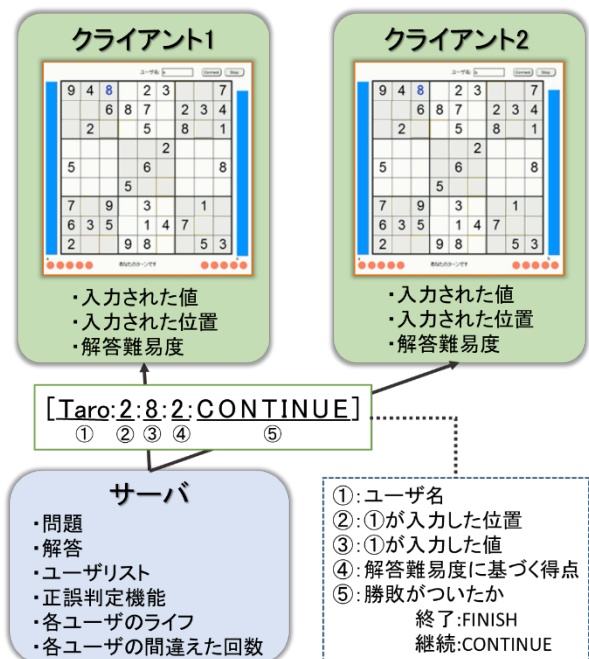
クライアント1

ユーザ名 Connect Stop

| 9 | 4 | 8 |  | 2 | 3 |  |  | 7 |
|---|---|---|---|---|---|---|---|---|
|  |  |  | 6 | 8 | 7 |  | 2 | 3 | 4 |
|  | 2 |  |  | 5 |  | 8 |  | 1 |
|  |  |  |  |  | 2 |  |  |  |
| 5 |  |  |  | 6 |  |  |  | 8 |
|  |  |  | 5 |  |  |  |  |  |
| 7 |  | 9 |  | 3 |  |  | 1 |  |
| 6 | 3 | 5 |  | 1 | 4 | 7 |  |  |
| 2 |  |  | 9 | 8 |  |  | 5 | 3 |

あなたのターンです

・入力された値
・入力された位置
・解答難易度

クライアント2

ユーザ名 Connect Stop

| 9 | 4 | 8 |  | 2 | 3 |  |  | 7 |
|---|---|---|---|---|---|---|---|---|
|  |  |  | 6 | 8 | 7 |  | 2 | 3 | 4 |
|  | 2 |  |  | 5 |  | 8 |  | 1 |
|  |  |  |  |  | 2 |  |  |  |
| 5 |  |  |  | 6 |  |  |  | 8 |
|  |  |  | 5 |  |  |  |  |  |
| 7 |  | 9 |  | 3 |  |  | 1 |  |
| 6 | 3 | 5 |  | 1 | 4 | 7 |  |  |
| 2 |  |  | 9 | 8 |  |  | 5 | 3 |

あなたのターンです

・入力された値
・入力された位置
・解答難易度

[Taro:2:8:2:CONTINUE]
① ② ③ ④ ⑤

サーバ
・問題
・解答
・ユーザリスト
・正誤判定機能
・各ユーザのライフ
・各ユーザの間違えた回数

①:ユーザ名
②:①が入力した位置
③:①が入力した値
④:解答難易度に基づく得点
⑤:勝敗がついたか
終了:FINISH
継続:CONTINUE